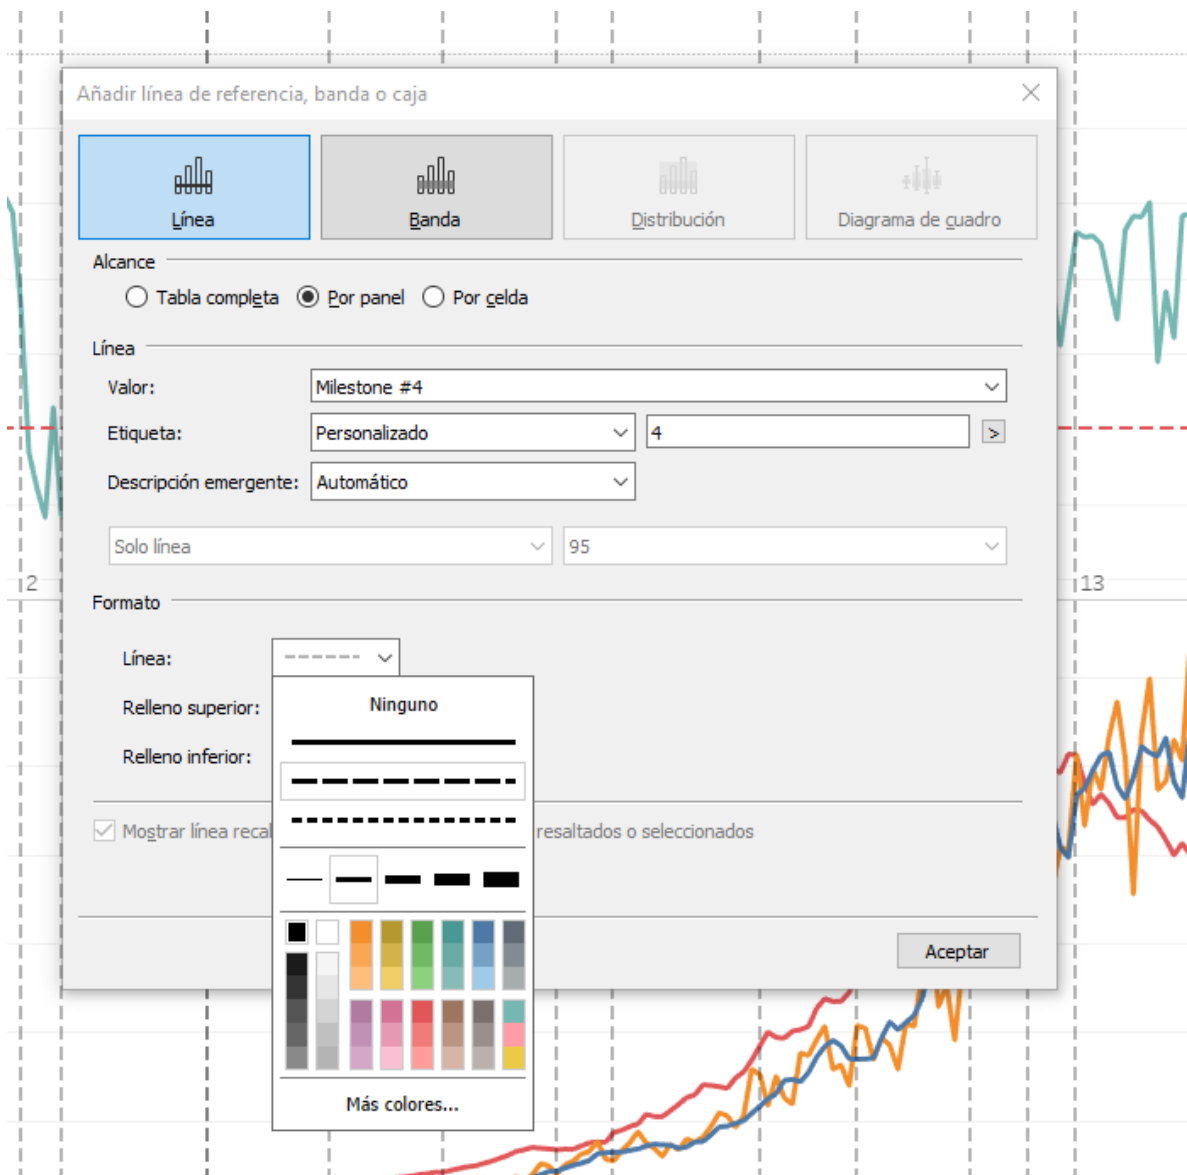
Añadir línea de referencia, banda o caja

Línea
Banda
Distribución
Diagrama de cuadro

Alcance
Tabla completa
Por panel
Por celda

Línea
Valor:
Milestone #4
Etiqueta:
Personalizado
4
>
Descripción emergente:
Automático

Solo línea
95

2
13

Formato
Línea:
Relleno superior:
Relleno inferior:

Ninguno

Mostrar línea recal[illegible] resaltados o seleccionados

Más colores...

Aceptar